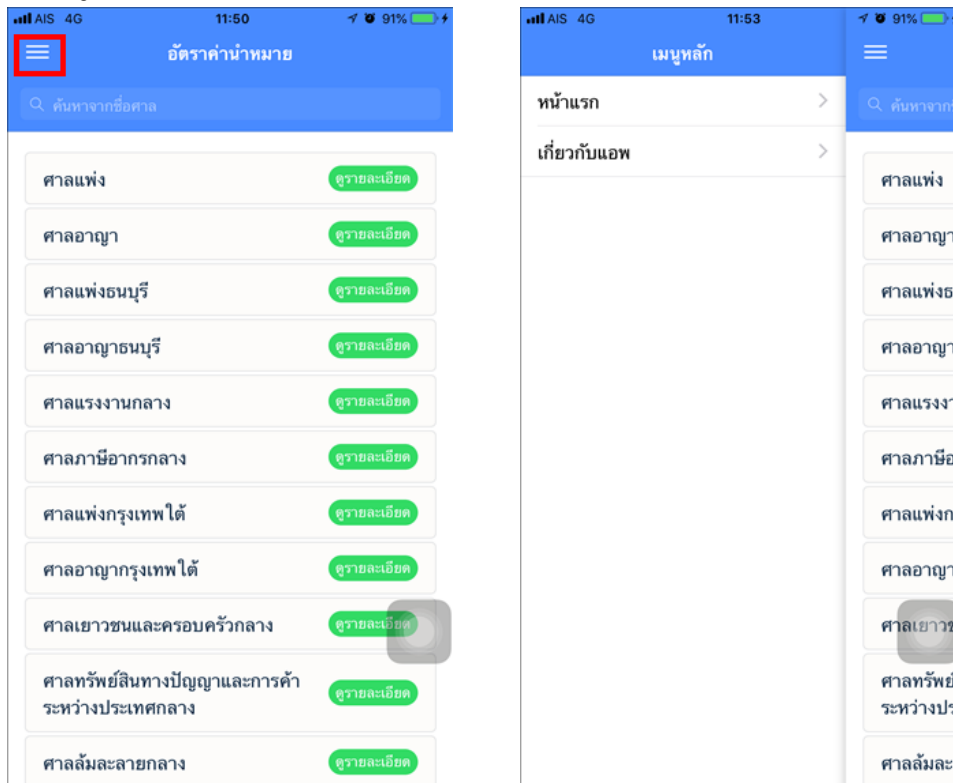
AIS 4G 11:50 91%

อัตราค่านำหมาย

ค้นหาจากชื่อศาล

ศาลแพ่ง ดูรายละเอียด

ศาลอาญา ดูรายละเอียด

ศาลแพ่งธนบุรี ดูรายละเอียด

ศาลอาญาธนบุรี ดูรายละเอียด

ศาลแรงงานกลาง ดูรายละเอียด

ศาลภาษีอากรกลาง ดูรายละเอียด

ศาลแพ่งกรุงเทพใต้ ดูรายละเอียด

ศาลอาญากรุงเทพใต้ ดูรายละเอียด

ศาลเยาวชนและครอบครัวกลาง ดูรายละเอียด

ศาลทรัพย์สินทางปัญญาและการค้าระหว่างประเทศกลาง ดูรายละเอียด

ศาลล้มละลายกลาง ดูรายละเอียด

AIS 4G 11:53 91%

เมนูหลัก

หน้าแรก

เกี่ยวกับแอพ

ค้นหาจาก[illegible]

ศาลแพ่ง

ศาลอาญ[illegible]

ศาลแพ่งธ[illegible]

ศาลอาญ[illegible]

ศาลแรงง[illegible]

ศาลภาษีอ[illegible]

ศาลแพ่งก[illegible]

ศาลอาญ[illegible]

ศาลเยาวช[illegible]

ศาลทรัพย์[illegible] ระหว่างปร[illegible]

ศาลล้มละ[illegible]